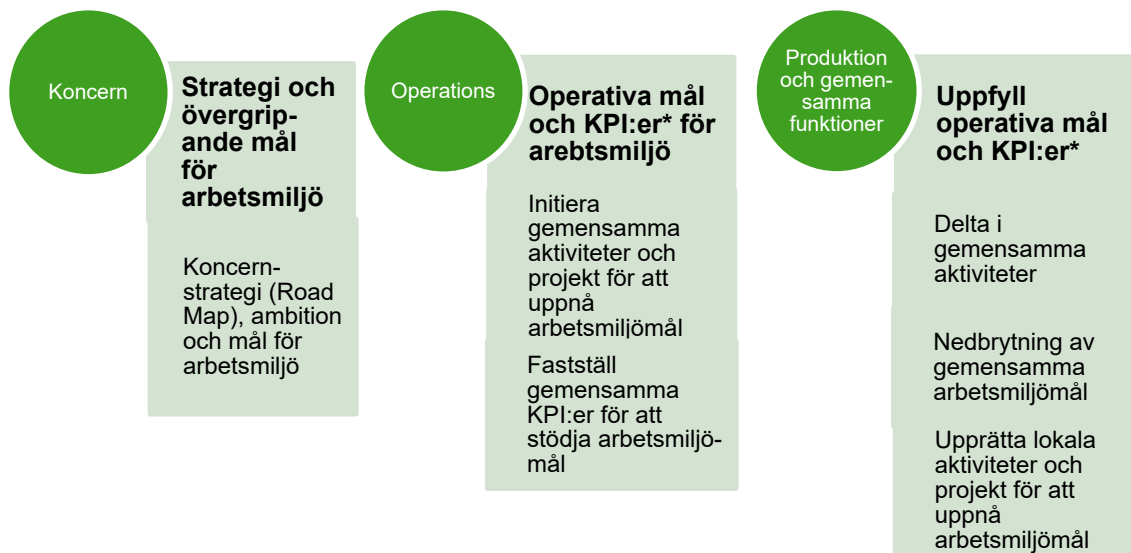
Koncern

Strategi och övergripande mål för arbetsmiljö

Koncernstrategi (Road Map), ambition och mål för arbetsmiljö

Operations

Operativa mål och KPI:er* för arbetsmiljö

Initiera gemensamma aktiviteter och projekt för att uppnå arbetsmiljömål

Fastställ gemensamma KPI:er för att stödja arbetsmiljömål

Produktion och gemensamma funktioner

Uppfyll operativa mål och KPI:er*

Delta i gemensamma aktiviteter

Nedbrytning av gemensamma arbetsmiljömål

Upprätta lokala aktiviteter och projekt för att uppnå arbetsmiljömål